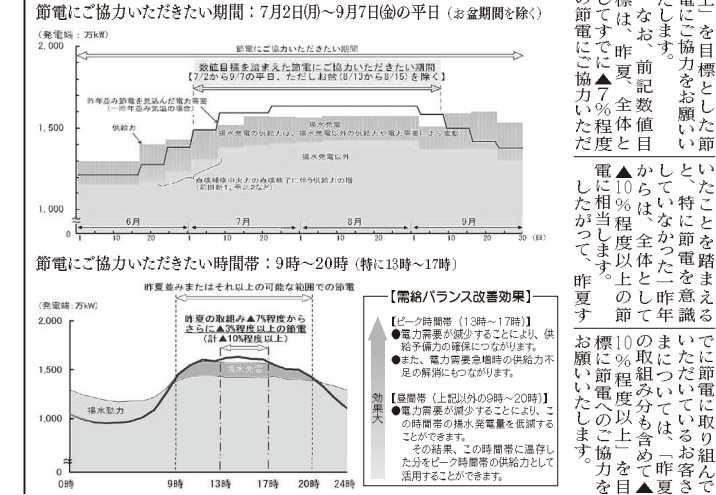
節電にご協力いただきたい期間：7月2日(月)～9月7日(金)の平日（お盆期間を除く）

（発電端：万kW）
2,000
1,500
1,000
0

節電にご協力いただきたい期間

数値目標を踏まえた節電にご協力いただきたい期間
【7/2から9/7の平日、ただしお盆(8/13から8/15)を除く】

昨年並み節電を見込んだ電力需要（一昨年並み気温の場合）

供給力

揚水発電

揚水発電の供給力は、揚水発電以外の供給力や電力需要により変動

揚水発電以外

自家補修中火力の点検終了に伴う供給力の増（共同火力1、2など）

6月　7月　8月　9月
1　10　20　1　10　20　1　10　20　1　10　20　30（日）

節電にご協力いただきたい時間帯：9時～20時（特に13時～17時）

昨夏並みまたはそれ以上の可能な範囲での節電

（発電端：万kW）
2,000
1,500
1,000
0

昨夏の取組み▲7％程度から
さらに▲3％程度以上の節電
（計▲10％程度以上）

揚水発電

揚水動力

0時　9時　13時　17時　20時　24時

【需給バランス改善効果】

効果大

【ピーク時間帯（13時～17時）】
●電力需要が減少することにより、供給予備力の確保につながります。
●また、電力需要最過時の供給力不足の解消にもつながります。

【昼間帯（上記以外の9時～20時）】
●電力需要が減少することにより、この時間帯の揚水発電量を低減することができます。
その結果、この時間帯に温存した分をピーク時間帯の供給力として活用することができます。

上」を目標とした節電にご協力をお願いいたします。
なお、前記数値目標は、昨夏、全体としてすでに▲7％程度の節電にご協力いただいたことを踏まえると、特に節電を意識していなかった一昨年からは、全体として▲10％程度以上の節電に相当します。
したがって、昨夏すでに節電に取り組んでいただいているお客さまについては、「昨夏の取組み分も含めて▲10％程度以上」を目標に節電へのご協力をお願いいたします。